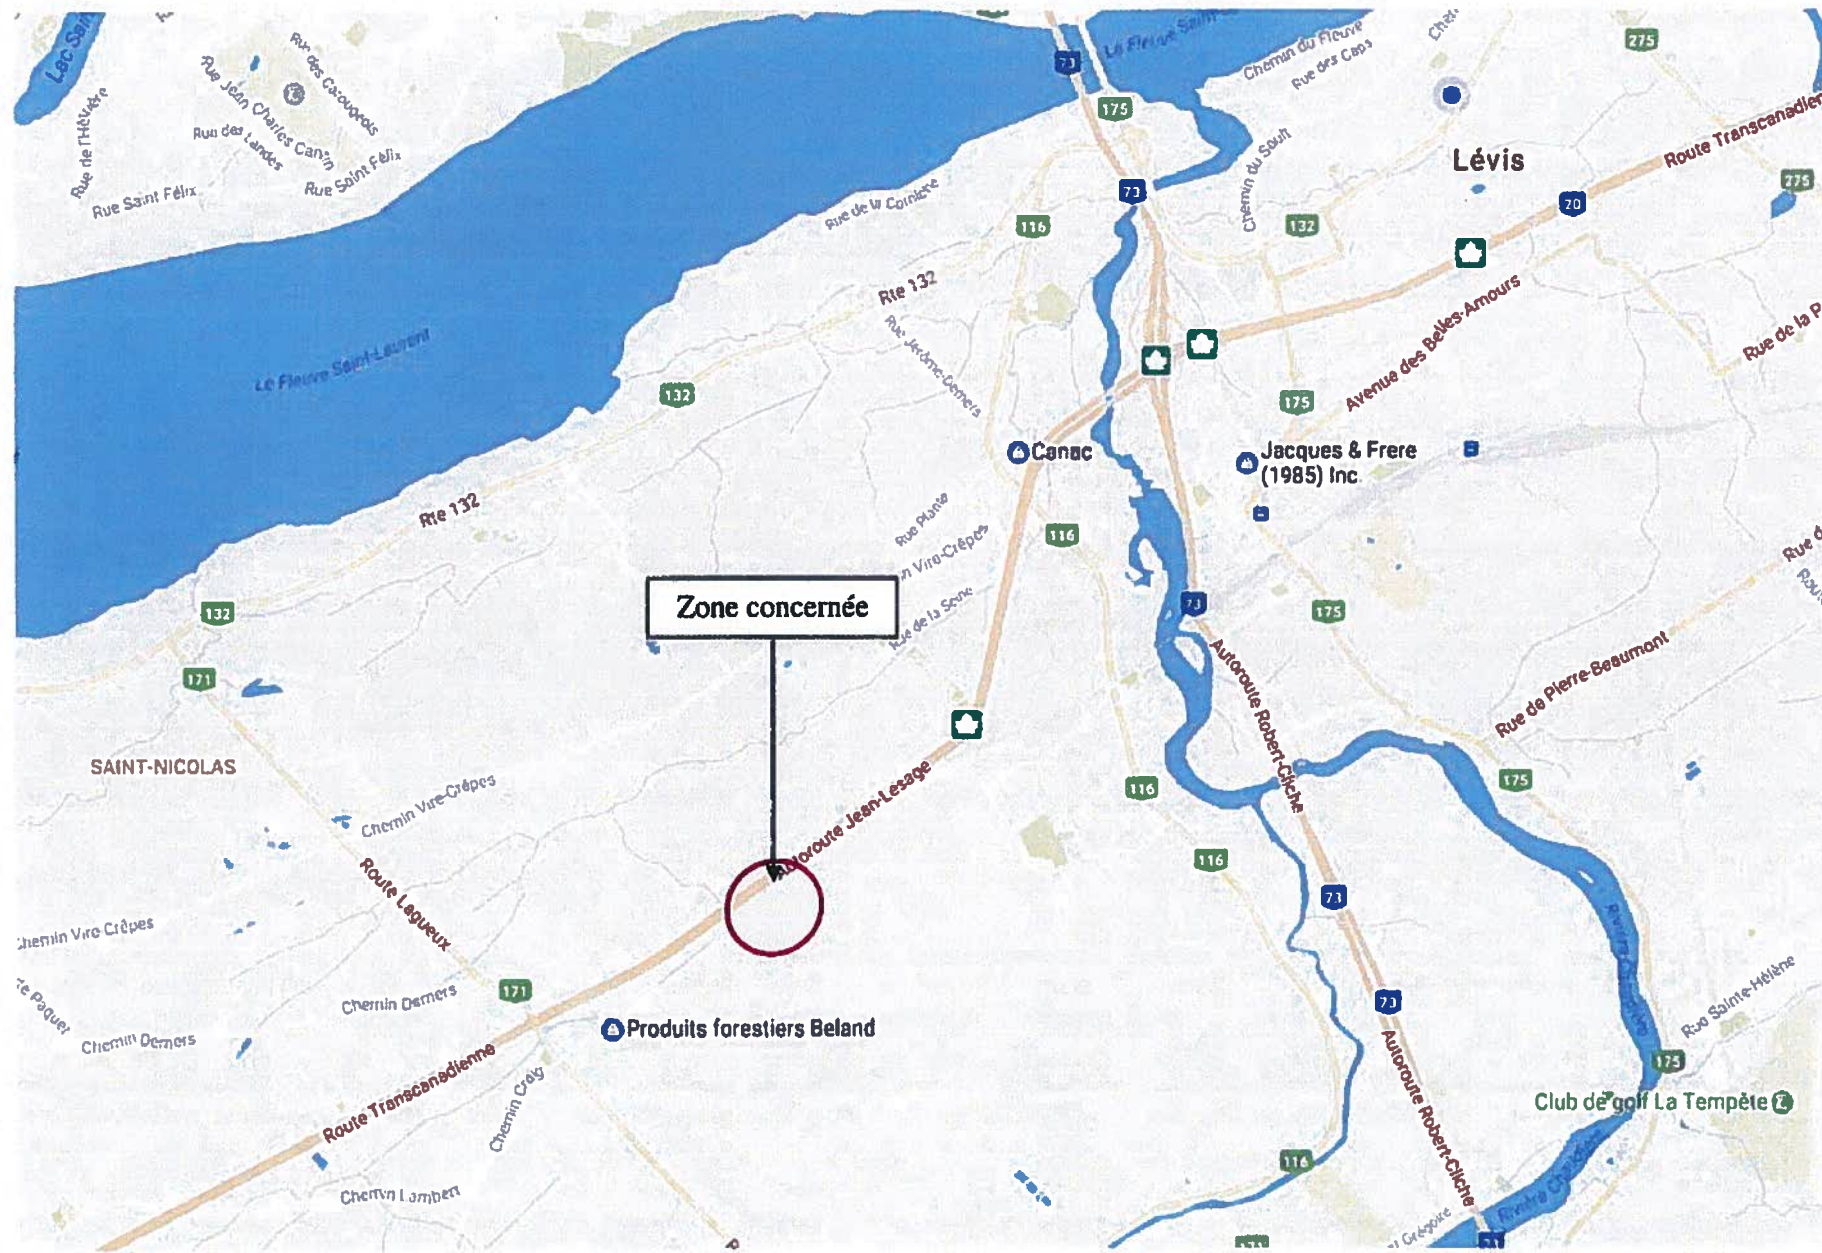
Lac Sai
Rue de l'Hévière
Rue Jean Charles Cantin
Rue des Cacouzenis
Rue des Landes
Rue Saint Félix
Rue Saint Félix
Le Fleuve Saint
Chemin du Fleuve
Rue des Caps
73
175
275
Lévis
Route Transcanadienne
Chemin du Sault
73
116
132
20
275
Rue de la Corniche
Rte 132
Rue Jérôme-Demers
Le Fleuve Saint-Laurent
132
Avenue des Belles-Amours
Rue de la P
175
Canac
Jacques & Frere (1985) Inc.
Rte 132
Rue Plante
Viro-Crêpes
Rue de la Seine
116
Rue d
132
Zone concernée
73
175
Autoroute Robert-Cliche
171
Rue de Pierre-Beaumont
SAINT-NICOLAS
Chemin Viro-Crêpes
Autoroute Jean-Lesage
116
175
Route Lagueux
116
Chemin Viro-Crêpes
73
Rivière Chaudière
Rue Sainte-Hélène
Chemin Demers
171
73
Chemin Demers
Produits forestiers Beland
Autoroute Robert-Cliche
175
Club de golf La Tempête
Route Transcanadienne
Chemin Craig
116
Chemin Lambert
Rivière Chaudière
Grégoire
73